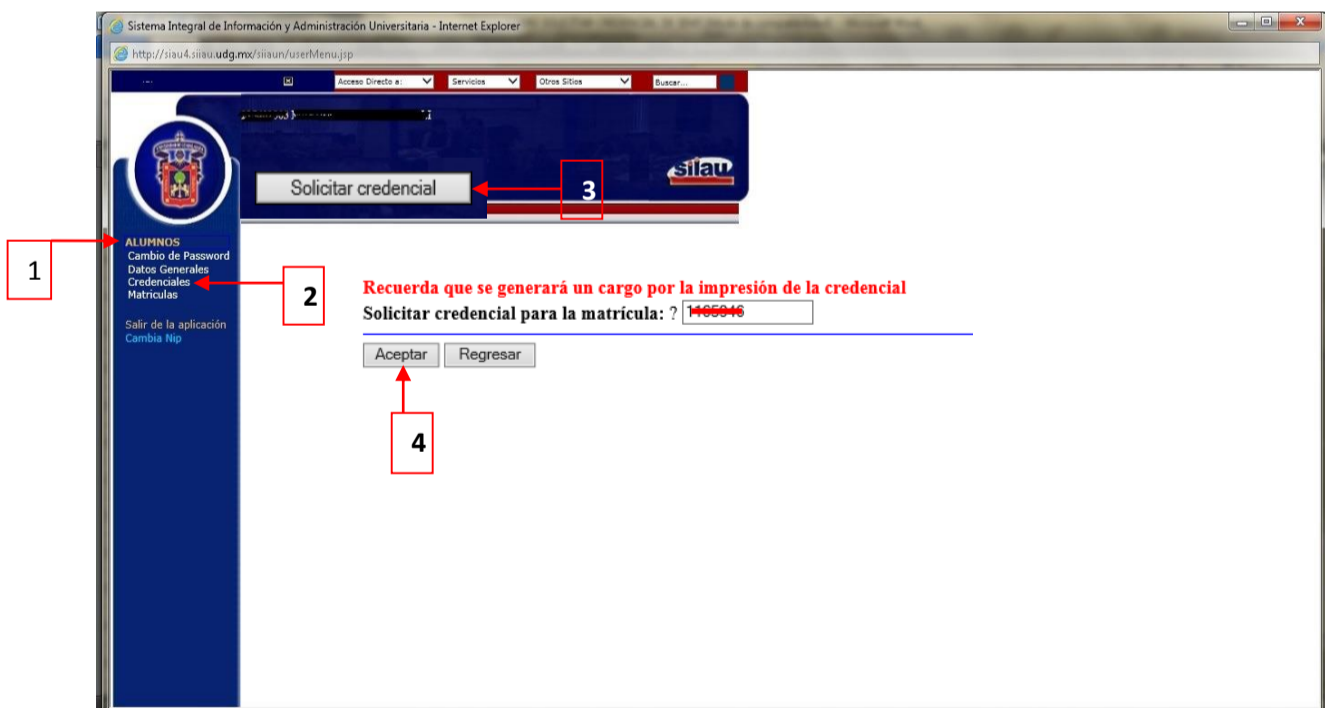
Sistema Integral de Información y Administración Universitaria - Internet Explorer

http://siau4.siiau.udg.mx/siiaun/userMenu.jsp

Acceso Directo a: Servicios Otros Sitios Buscar...

siiau

Solicitar credencial

3

ALUMNOS
Cambio de Password
Datos Generales
Credenciales
Matriculas

Salir de la aplicación
Cambia Nip

1

2

Recuerda que se generará un cargo por la impresión de la credencial
Solicitar credencial para la matrícula: ? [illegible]

Aceptar Regresar

4